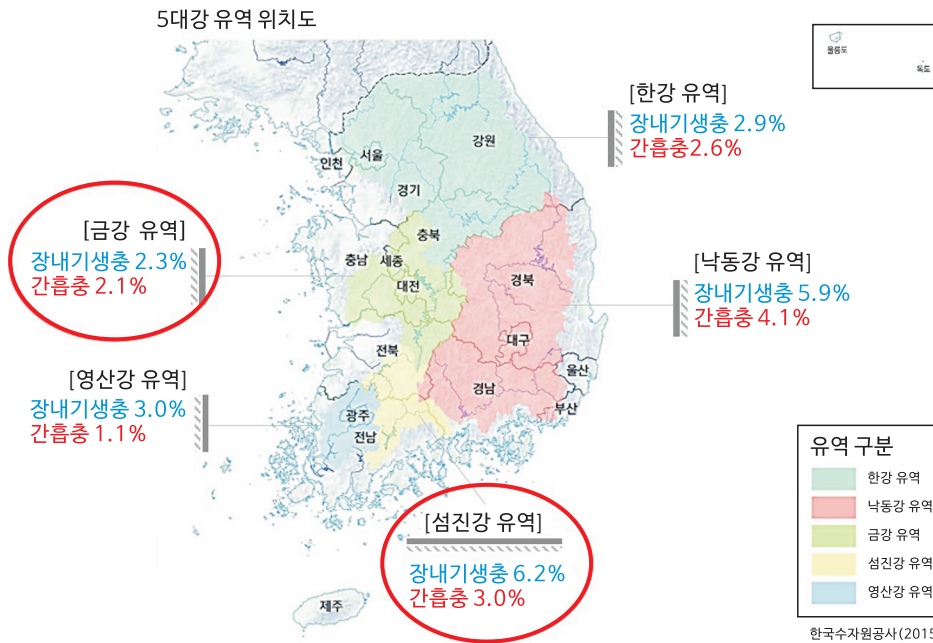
5대강 유역 위치도

울릉도
독도

[한강 유역]
장내기생충 2.9%
간흡충2.6%

[금강 유역]
장내기생충 2.3%
간흡충 2.1%

[낙동강 유역]
장내기생충 5.9%
간흡충 4.1%

[영산강 유역]
장내기생충 3.0%
간흡충 1.1%

[섬진강 유역]
장내기생충 6.2%
간흡충 3.0%

인천
서울
강원
경기
충북
충남
세종
대전
경북
대구
전북
울산
경남
부산
광주
전남
제주

유역 구분
한강 유역
낙동강 유역
금강 유역
섬진강 유역
영산강 유역

한국수자원공사(2015